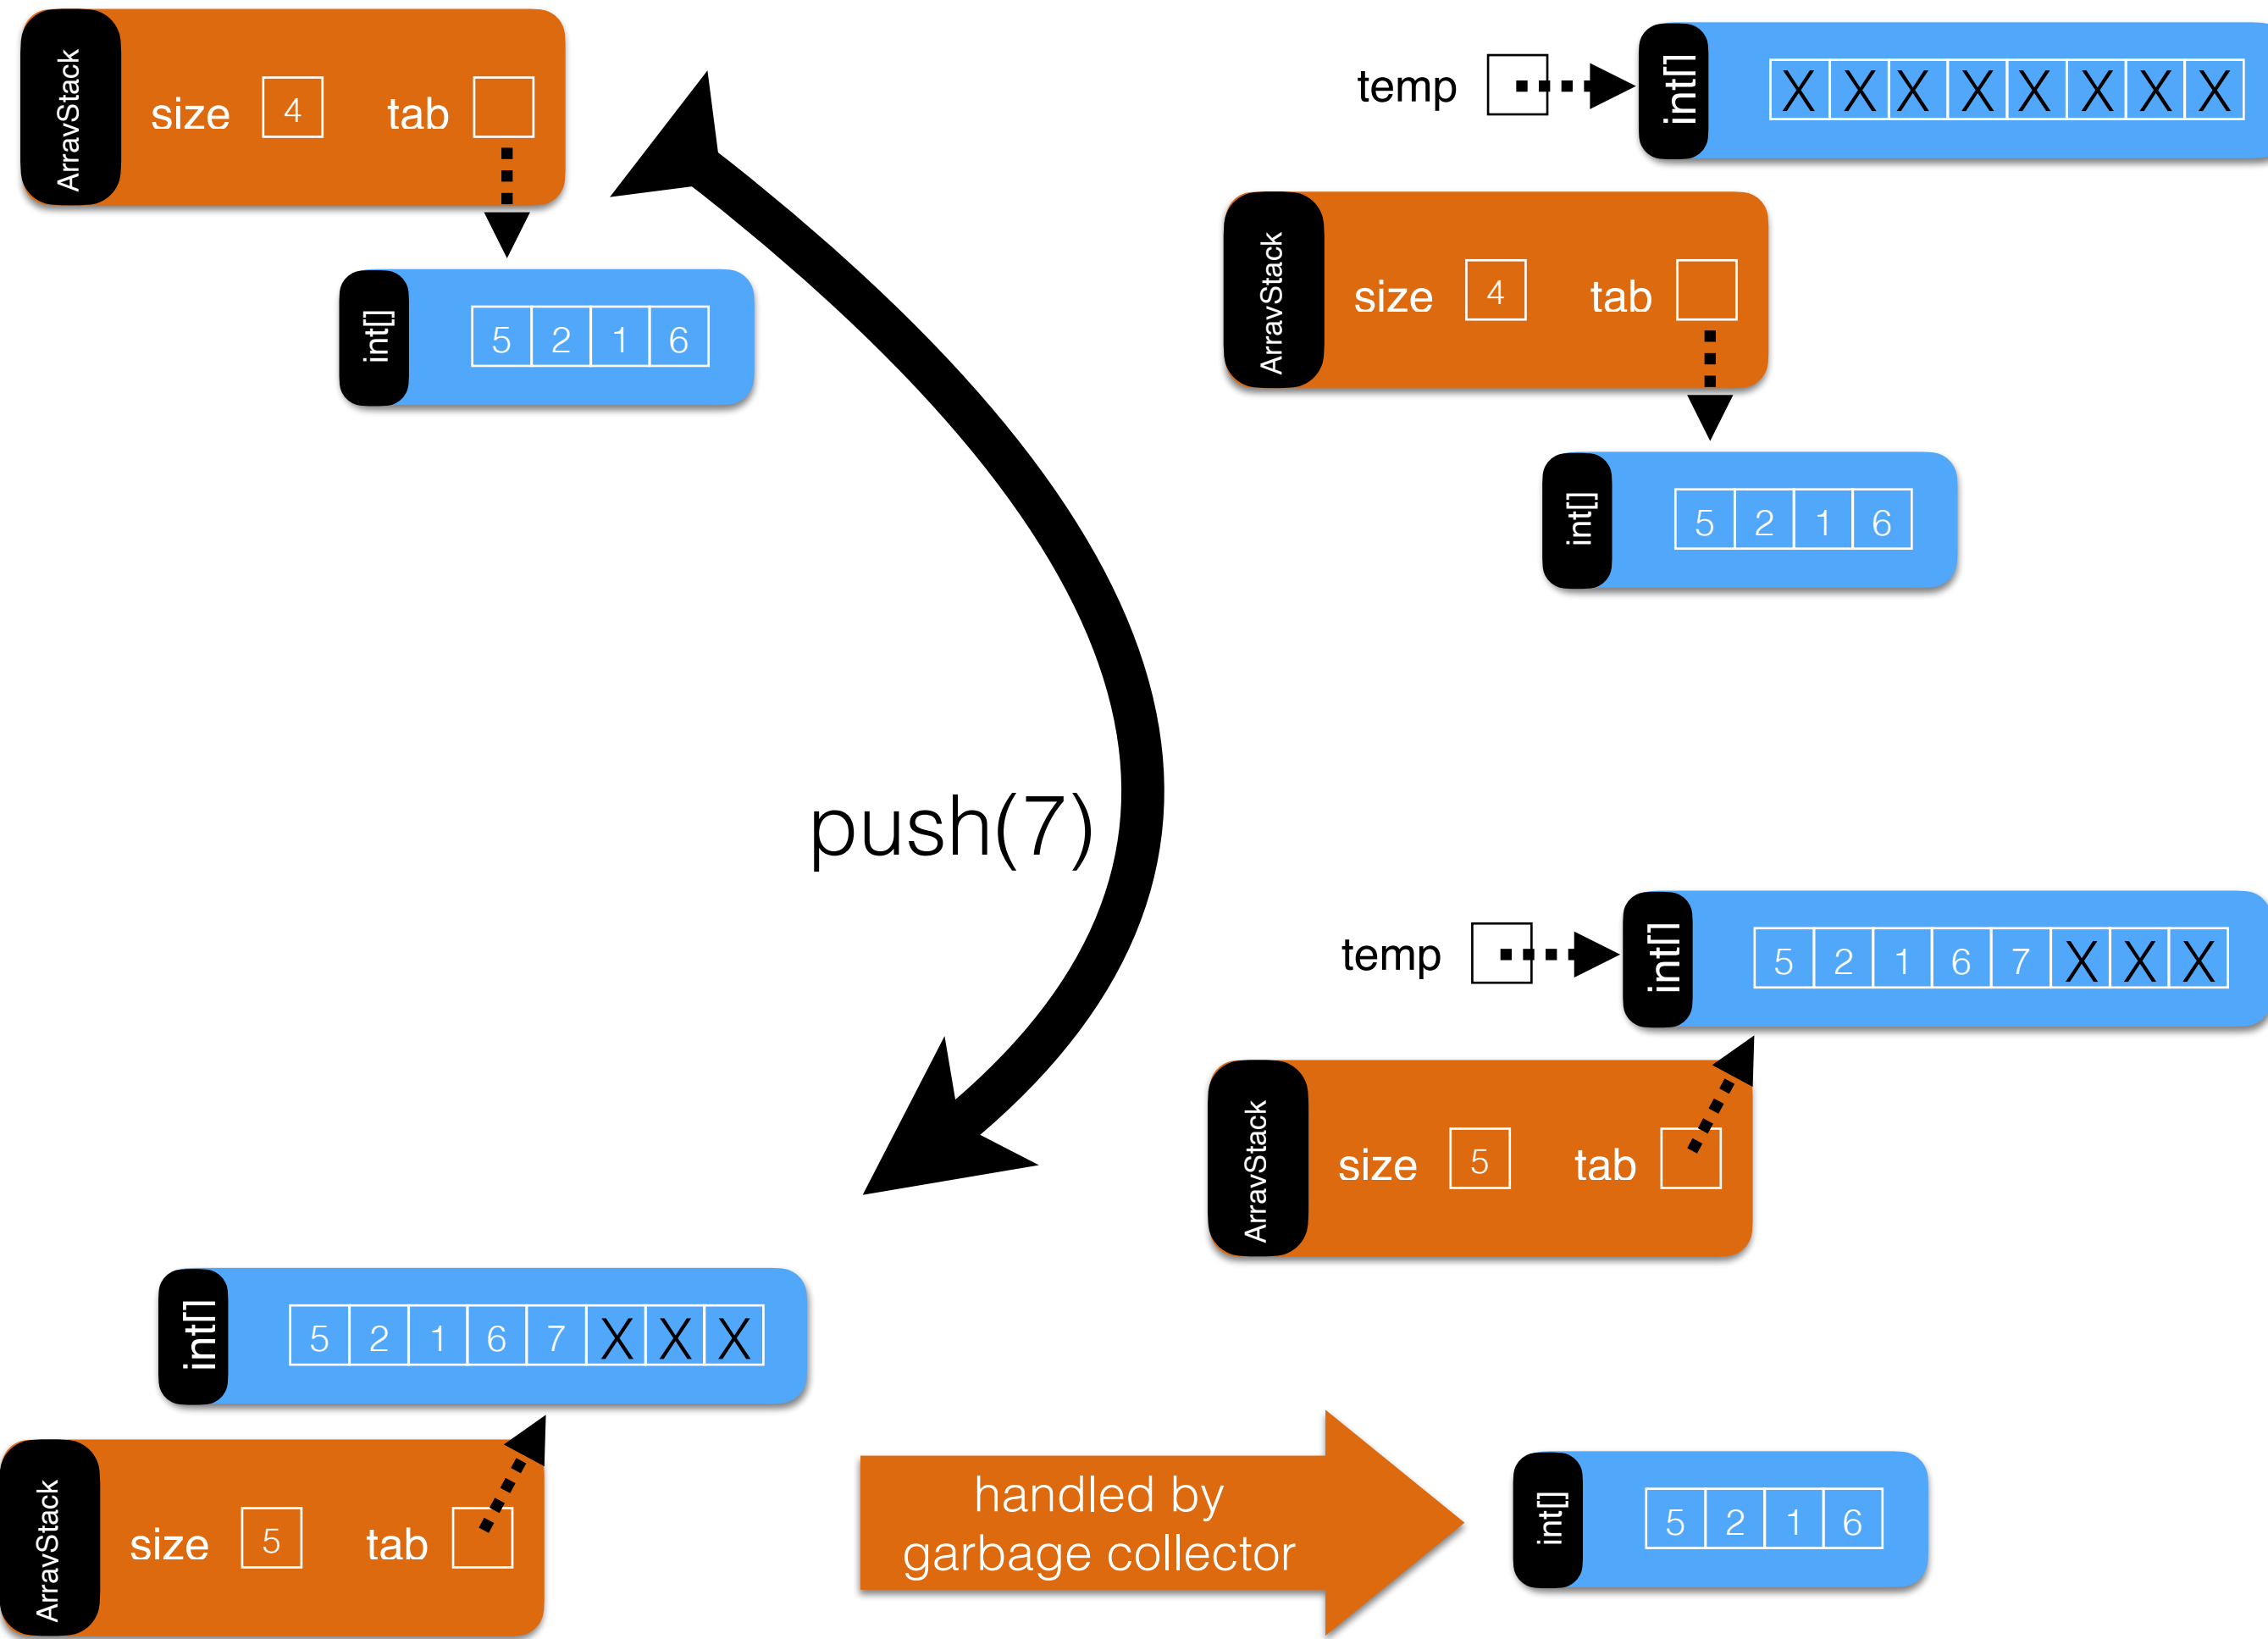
ArravStack size 4 tab

int[]

| 5 | 2 | 1 | 6 |
|---|---|---|---|

temp

int[]

| X | X | X | X | X | X | X | X |
|---|---|---|---|---|---|---|---|

ArravStack size 4 tab

int[]

| 5 | 2 | 1 | 6 |
|---|---|---|---|

push(7)

temp

int[]

| 5 | 2 | 1 | 6 | 7 | X | X | X |
|---|---|---|---|---|---|---|---|

ArravStack size 5 tab

int[]

| 5 | 2 | 1 | 6 | 7 | X | X | X |
|---|---|---|---|---|---|---|---|

ArravStack size 5 tab

handled by garbage collector

int[]

| 5 | 2 | 1 | 6 |
|---|---|---|---|